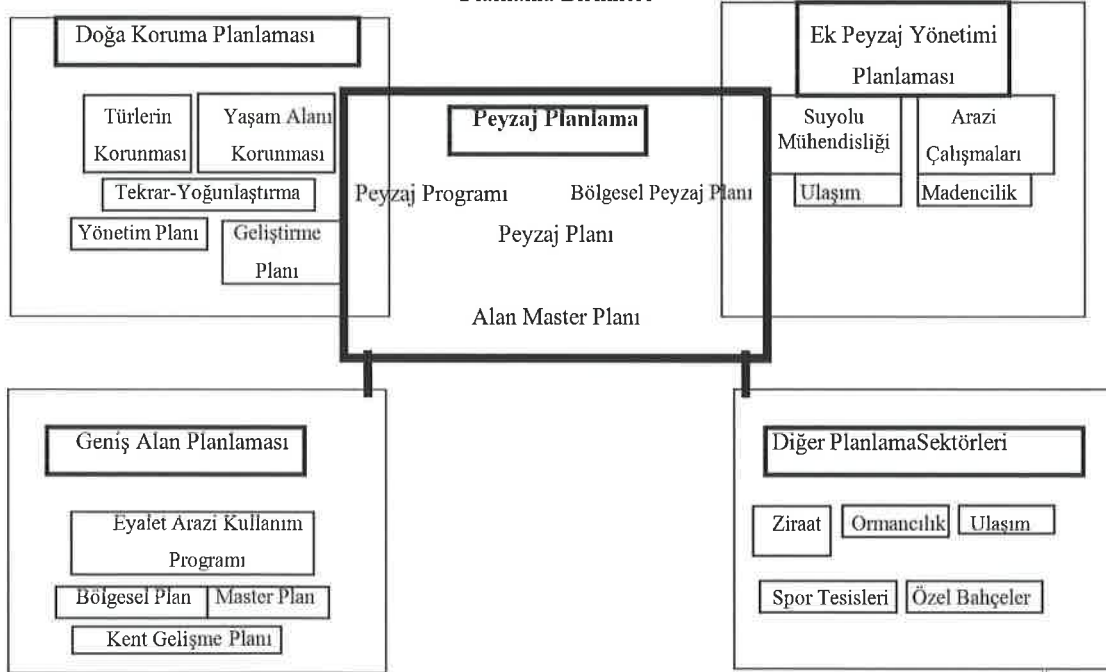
Planlama Birimleri

Doğa Koruma Planlaması

Türlerin Korunması

Yaşam Alanı Korunması

Tekrar-Yoğunlaştırma

Yönetim Planı

Geliştirme Planı

Ek Peyzaj Yönetimi Planlaması

Suyolu Mühendisliği

Arazi Çalışmaları

Ulaşım

Madencilik

Peyzaj Planlama

Peyzaj Programı

Bölgesel Peyzaj Planı

Peyzaj Planı

Alan Master Planı

Geniş Alan Planlaması

Eyalet Arazi Kullanım Programı

Bölgesel Plan

Master Plan

Kent Gelişme Planı

Diğer PlanlamaSektörleri

Ziraat

Ormancılık

Ulaşım

Spor Tesisleri

Özel Bahçeler